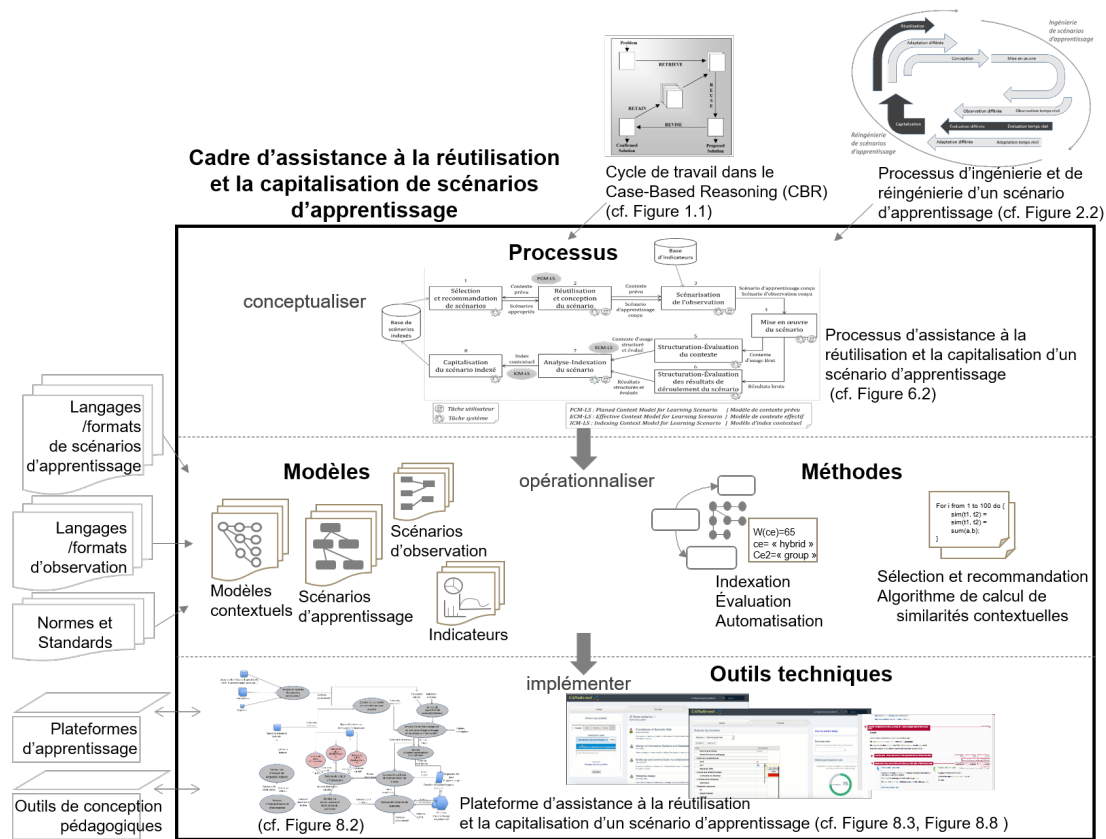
Cadre d'assistance à la réutilisation et la capitalisation de scénarios d'apprentissage

Problem
RETRIEVE
RETAIN
REUSE
REVISE
Confirmed Solution
Proposed Solution

Cycle de travail dans le Case-Based Reasoning (CBR) (cf. Figure 1.1)

Ingénierie de scénarios d'apprentissage
Réutilisation
Adaptation différée
Conception
Mise en œuvre
Observation différée
Observation temps réel
Capitalisation
Évaluation différée
Évaluation temps réel
Adaptation différée
Adaptation temps réel
Réingénierie de scénarios d'apprentissage

Processus d'ingénierie et de réingénierie d'un scénario d'apprentissage (cf. Figure 2.2)

Processus

conceptualiser

Base d'indicateurs
1 Sélection et recommandation de scénarios
PCM-LS
Contexte prévu
Scénarios appropriés
2 Réutilisation et conception du scénario
Contexte prévu
Scénario d'apprentissage conçu
3 Scénarisation de l'observation
Scénario d'apprentissage conçu
Scénario d'observation conçu
4 Mise en œuvre du scénario
Base de scénarios indexés
8 Capitalisation du scénario indexé
Index contextuel
ICM-LS
7 Analyse-Indexation du scénario
ECM-LS
Contexte d'usage structuré et évalué
5 Structuration-Évaluation du contexte
Contexte d'usage brut
6 Structuration-Évaluation des résultats de déroulement du scénario
Résultats structurés et évalués
Résultats bruts
Tâche utilisateur
Tâche système
PCM-LS : Planed Context Model for Learning Scenario | Modèle de contexte prévu
ECM-LS : Effective Context Model for Learning Scenario | Modèle de contexte effectif
ICM-LS : Indexing Context Model for Learning Scenario | Modèle d'index contextuel

Processus d'assistance à la réutilisation et la capitalisation d'un scénario d'apprentissage (cf. Figure 6.2)

Langages /formats de scénarios d'apprentissage

Langages /formats d'observation

Normes et Standards

Modèles

opérationnaliser

Méthodes

Scénarios d'observation
Modèles contextuels
Scénarios d'apprentissage
Indicateurs

W(ce)=65
ce= « hybrid »
Ce2=« group »

Indexation
Évaluation
Automatisation

For i from 1 to 100 do {
sim(t1, t2) =
sim(t1, t2) =
sum(a,b);
}

Sélection et recommandation
Algorithme de calcul de similarités contextuelles

implémenter

Outils techniques

Plateformes d'apprentissage

Outils de conception pédagogiques

(cf. Figure 8.2)

Plateforme d'assistance à la réutilisation et la capitalisation d'un scénario d'apprentissage (cf. Figure 8.3, Figure 8.8 )